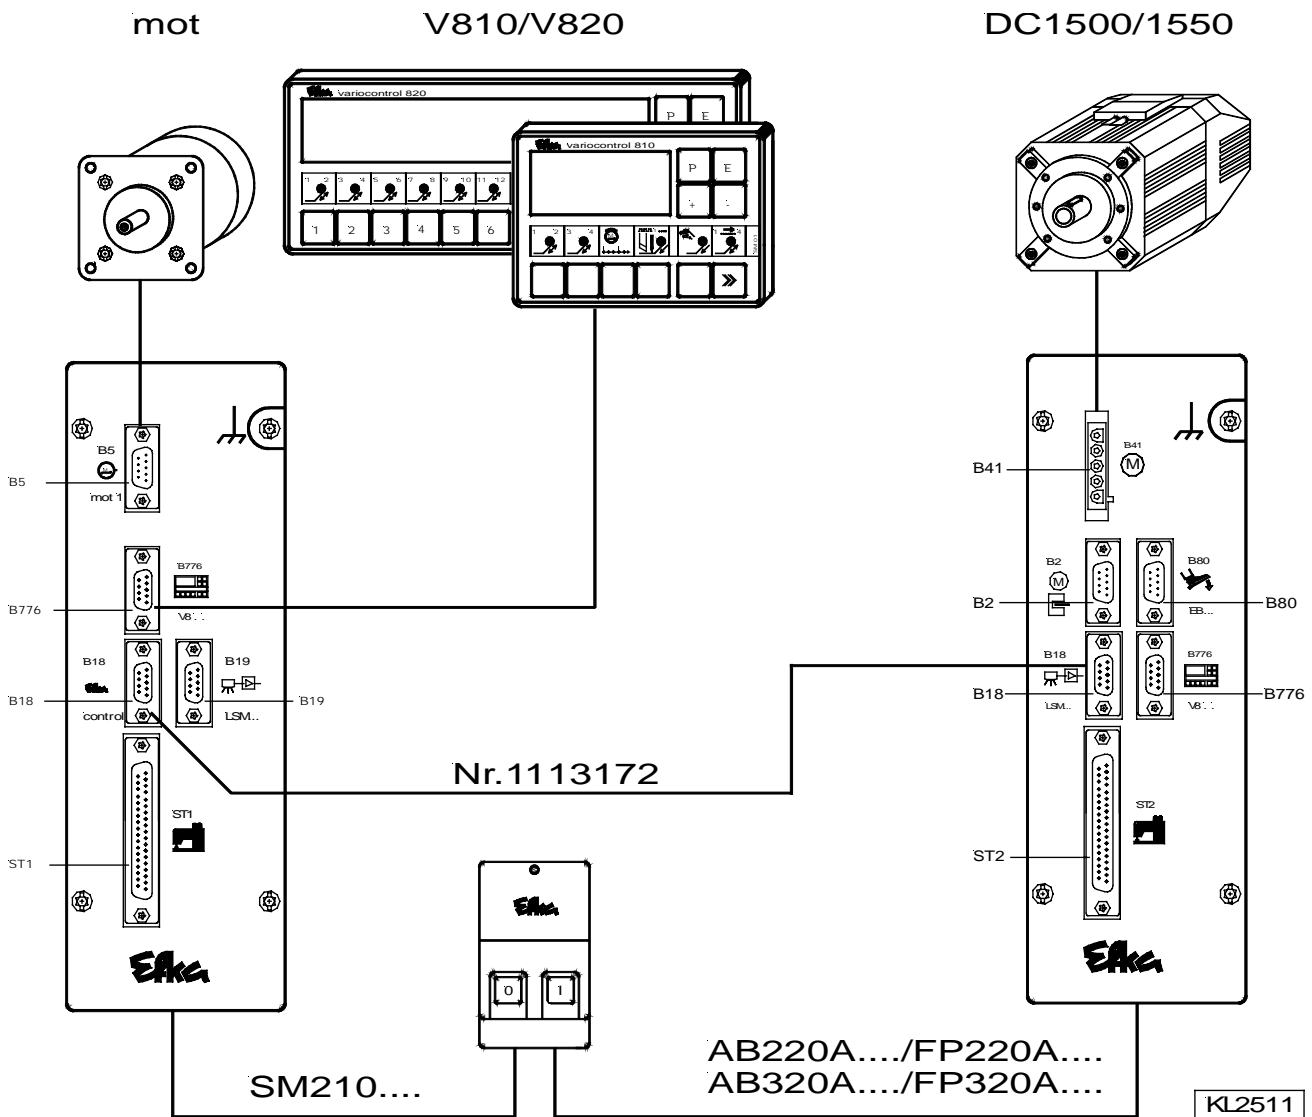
mot

V810/V820

DC1500/1550

Efka variocontrol 820

P E

1 2 3 4 5 6 7 8 9 10 11 12

1 2 3 4 5 6

Efka variocontrol 810

P E

+ -

1 2 3 4

»

B5

B5

mot 1

B776

B776

V8...

B18

B18

Efka

control

B19

B19

LSM..

ST1

ST1

Efka

Nr.1113172

Efka

0 1

B41

B41

B2

B2

B80

B80

EB...

B18

B18

LSM..

B776

B776

V8...

ST2

ST2

Efka

SM210....

AB220A..../FP220A....
AB320A..../FP320A....

KL2511